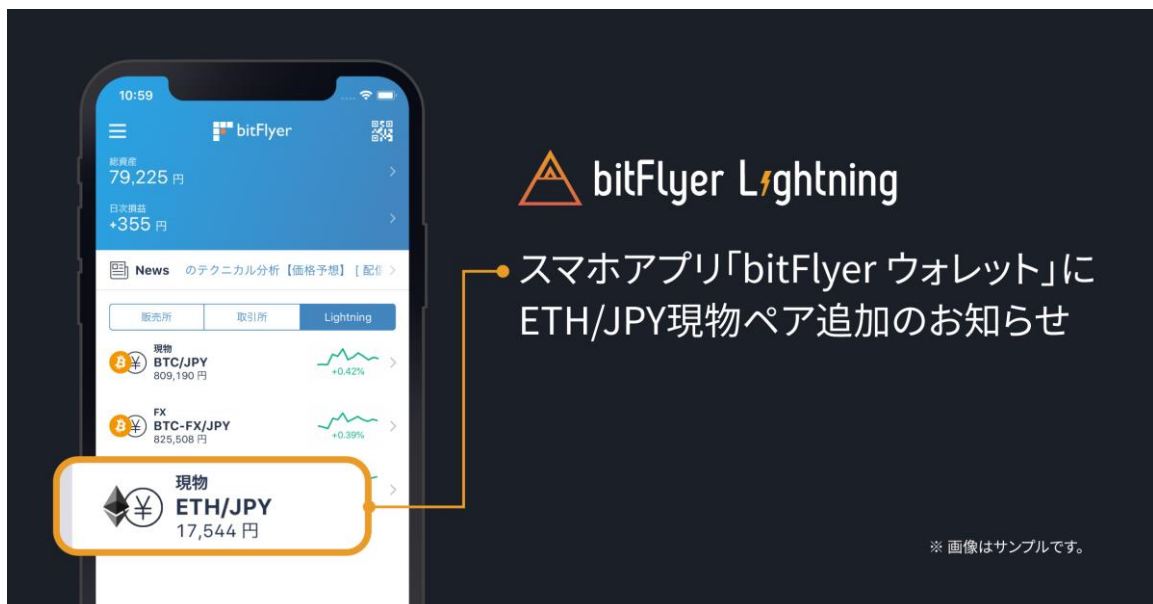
10:59

bitFlyer

総資産
79,225 円

日次損益
+355 円

News のテクニカル分析【価格予想】[配信

販売所 | 取引所 | Lightning

現物
BTC/JPY
809,190 円
+0.42%

FX
BTC-FX/JPY
825,508 円
+0.39%

現物
ETH/JPY
17,544 円

bitFlyer Lightning

スマホアプリ「bitFlyer ウォレット」にETH/JPY現物ペア追加のお知らせ

※ 画像はサンプルです。